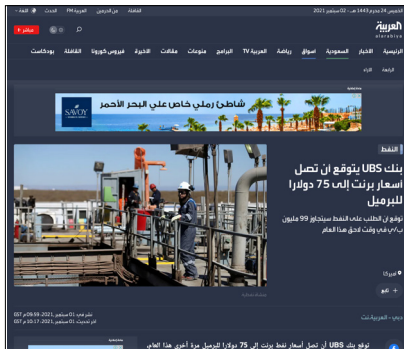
الخميس 24 محرم 1443 هـ - 02 سبتمبر 2021

العربية
alarabiya

اللغة | العربية FM | الحدث | من الحرمين | القافلة

مباشر

الرئيسية | الأخبار | السعودية | أسواق | رياضة | العربية TV | البرامج | منوعات | مقالات | الأخيرة | فيروس كورونا | القافلة | بودكاست

الرئيسية | الآراء

شاطئ رملي خاص على البحر الأحمر
SAVOY

النفط

بنك UBS يتوقع أن تصل أسعار برنت إلى 75 دولارا للبرميل

توقع أن الطلب على النفط سيتجاوز 99 مليون ب/ي في وقت لاحق هذا العام

أمريكا

دبي - العربية.نت

نشر في: 01 سبتمبر ,2021: 09:59 م GST
آخر تحديث: 01 سبتمبر ,2021: 10:17 م GST

توقع بنك UBS أن تصل أسعار نفط برنت إلى 75 دولارا للبرميل مرة أخرى هذا العام،